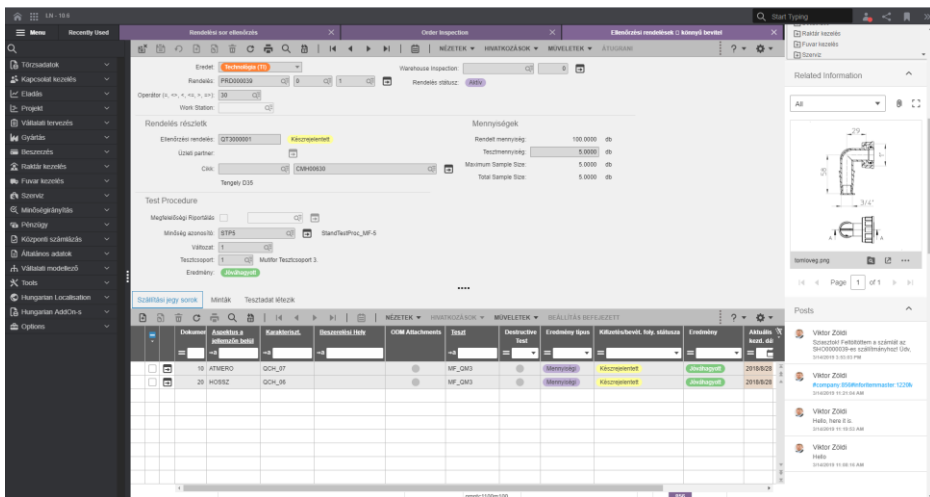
LN - 10.6

Menu Recently Used

Törzsadatok
Kapcsolat kezelés
Eladás
Projekt
Vállalati tervezés
Gyártás
Beszerzés
Raktár kezelés
Fuvar kezelés
Szerviz
Minőségirányítás
Pénzügy
Központi számlázás
Általános adatok
Vállalati modellező
Tools
Hungarian Localisation
Hungarian AddOn-s
Options

Rendelési sor ellenőrzés
Order Inspection
Ellenőrzési rendelések □ könnyű bevitel

NÉZETEK ▾ HIVATKOZÁSOK ▾ MŰVELETEK ▾ ÁTIGRANI

Eredet: Technológia (T1)
Rendelés: PRD000039 0 1 0
Operátor (=, <>, <, <=, >, >=): 30
Work Station:
Warehouse Inspection: 0
Rendelés státusz: Aktív

Rendelés részletek
Ellenőrzési rendelés: QT3000001 Készrejelentett
Üzleti partner:
Cikk: CMH00630
Tengely D35

Mennyiségek
Rendelt mennyiség: 100.0000 db
Tesztmennyiség: 5.0000 db
Maximum Sample Size: 5.0000 db
Total Sample Size: 5.0000 db

Test Procedure
Megfelelőségi Riportálás:
Minőség azonosító: STP5 StandTestProc_MF-5
Változat: 1
Tesztcsoport: 1 Multifer Tesztcsoport 3
Eredmény: Jóváhagyott

Szállítási jegy sorok Minták Tesztadat létezik

NÉZETEK ▾ HIVATKOZÁSOK ▾ MŰVELETEK ▾ BEÁLLÍTÁS BEFEJEZETT

| Dokument | Aspektus a jellemzőn belül | Karakterisztika | Összesítési Hely | OOM Attachments | Teszt | Destructive Test | Eredmény típus | Kiértékelés/bevit. folyt. státusza | Eredmény | Aktuális kezd. dá |
|---|---|---|---|---|---|---|---|---|---|---|
| 10 | ATMERO | QCH_07 | | | MF_QM3 | | Mennyiség | Készrejelentett | Jóváhagyott | 2018/8/29 |
| 20 | HOSSZ | QCH_06 | | | MF_QM3 | | Mennyiség | Készrejelentett | Jóváhagyott | 2018/8/29 |

Start Typing
Raktár kezelés
Fuvar kezelés
Szerviz

Related Information
All
29
58
3/4"
A
lomloveg.png
Page 1 of 1

Posts
Viktor Zöldi
Szuper! Feltöltöttem a számlát az SHO000039-es szállítmányhoz! Üdv.
Viktor Zöldi
#company 359#infotermmaster 1220
Viktor Zöldi
Hello, here it is.
Viktor Zöldi
Hello